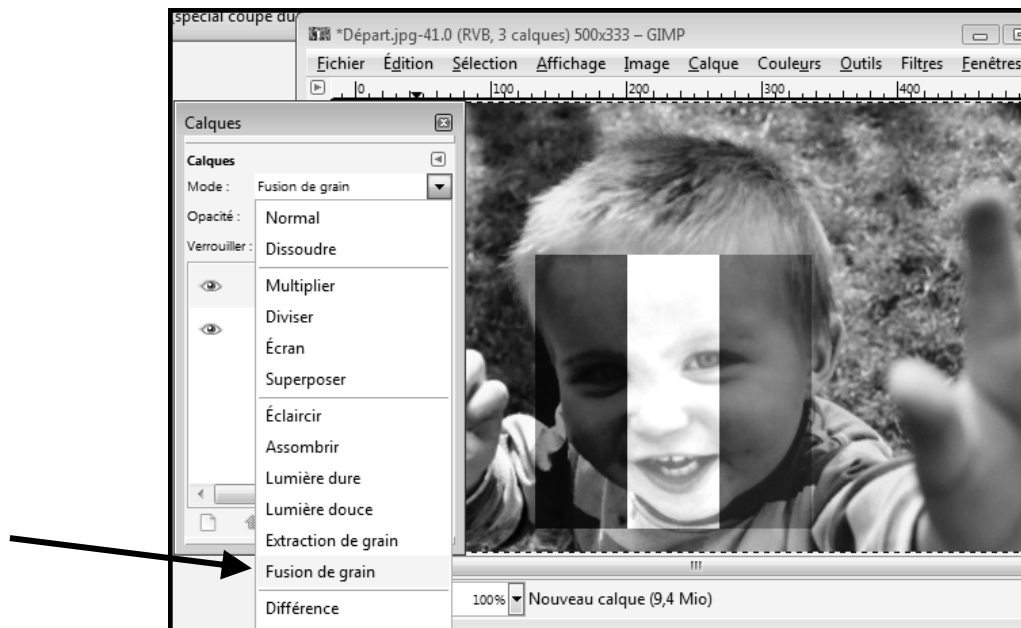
special coupe du

*Départ.jpg-41.0 (RVB, 3 calques) 500x333 – GIMP

Fichier Édition Sélection Affichage Image Calque Couleurs Outils Filtres Fenêtres

0 100 200 300 400

Calques

Calques

Mode : Fusion de grain

Opacité :

Verrouiller :

Normal
Dissoudre
Multiplier
Diviser
Écran
Superposer
Éclaircir
Assombrir
Lumière dure
Lumière douce
Extraction de grain
Fusion de grain
Différence

100% Nouveau calque (9,4 Mio)